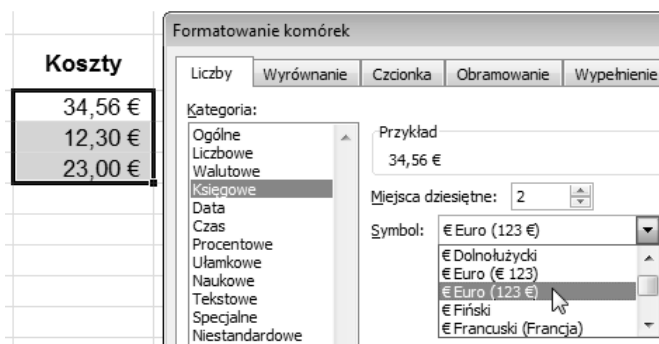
Koszty

34,56 €
12,30 €
23,00 €

Formatowanie komórek

Liczby | Wyrównanie | Czcionka | Obramowanie | Wypełnienie

Kategoria:
Ogólne
Liczbowe
Walutowe
Księgowe
Data
Czas
Procentowe
Ułamkowe
Naukowe
Tekstowe
Specjalne
Niestandardowe

Przykład
34,56 €

Miejsca dziesiętne: 2

Symbol: € Euro (123 €)

€ Dolnołużycki
€ Euro (€ 123)
€ Euro (123 €)
€ Fiński
€ Francuski (Francja)